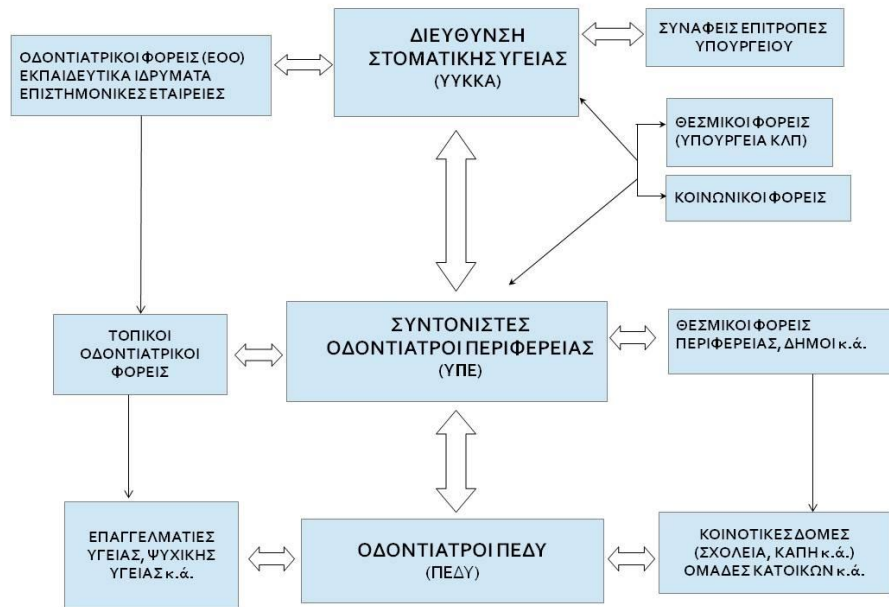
ΟΔΟΝΤΙΑΤΡΙΚΟΙ ΦΟΡΕΙΣ (ΕΟΟ)
ΕΚΠΑΙΔΕΥΤΙΚΑ ΙΔΡΥΜΑΤΑ
ΕΠΙΣΤΗΜΟΝΙΚΕΣ ΕΤΑΙΡΕΙΕΣ

ΔΙΕΥΘΥΝΣΗ
ΣΤΟΜΑΤΙΚΗΣ ΥΓΕΙΑΣ
(ΥΥΚΚΑ)

ΣΥΝΑΦΕΙΣ ΕΠΙΤΡΟΠΕΣ
ΥΠΟΥΡΓΕΙΟΥ

ΘΕΣΜΙΚΟΙ ΦΟΡΕΙΣ
(ΥΠΟΥΡΓΕΙΑ ΚΛΠ)

ΚΟΙΝΩΝΙΚΟΙ ΦΟΡΕΙΣ

ΤΟΠΙΚΟΙ
ΟΔΟΝΤΙΑΤΡΙΚΟΙ
ΦΟΡΕΙΣ

ΣΥΝΤΟΝΙΣΤΕΣ
ΟΔΟΝΤΙΑΤΡΟΙ ΠΕΡΙΦΕΡΕΙΑΣ
(ΥΠΕ)

ΘΕΣΜΙΚΟΙ ΦΟΡΕΙΣ
ΠΕΡΙΦΕΡΕΙΑΣ, ΔΗΜΟΙ κ.ά.

ΕΠΑΓΓΕΛΜΑΤΙΕΣ
ΥΓΕΙΑΣ, ΨΥΧΙΚΗΣ
ΥΓΕΙΑΣ κ.ά.

ΟΔΟΝΤΙΑΤΡΟΙ ΠΕΔΥ
(ΠΕΔΥ)

ΚΟΙΝΟΤΙΚΕΣ ΔΟΜΕΣ
(ΣΧΟΛΕΙΑ, ΚΑΠΗ κ.ά.)
ΟΜΑΔΕΣ ΚΑΤΟΙΚΩΝ κ.ά.